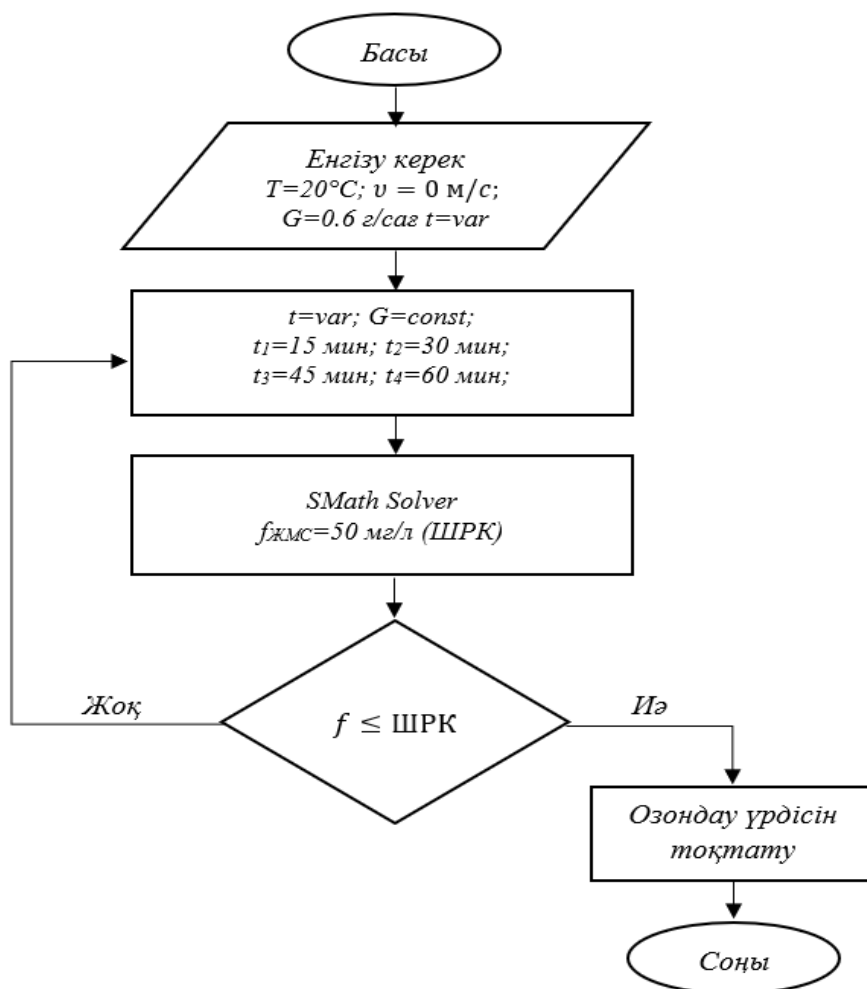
Басы

Енгізу керек
T=20°C; $v = 0$ м/с;
G=0.6 г/сағ t=var

t=var; G=const;
$t_1$=15 мин; $t_2$=30 мин;
$t_3$=45 мин; $t_4$=60 мин;

SMath Solver
$f_{ЖМС}$=50 мг/л (ШРК)

Жоқ

$f \leq$ ШРК

Иә

Озондау үрдісін тоқтату

Соңы